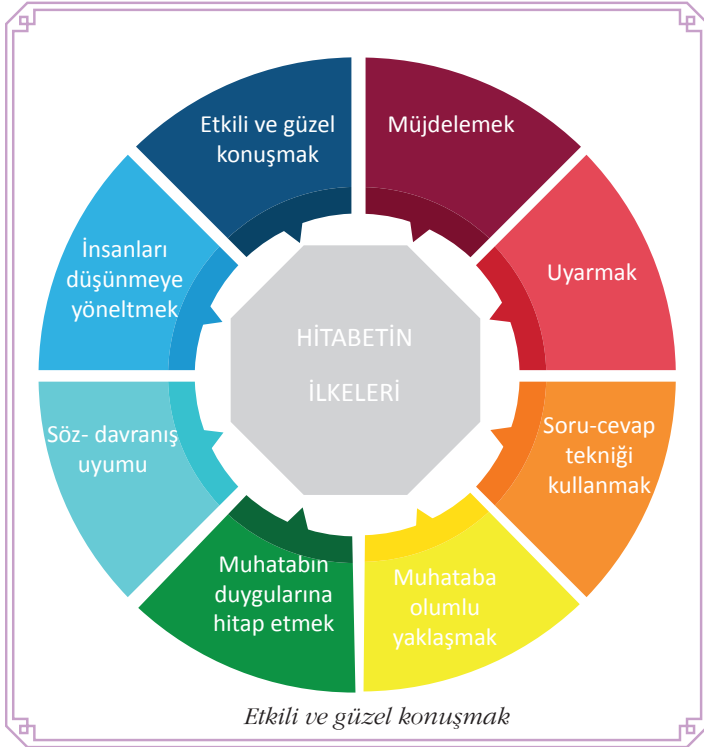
HİTABETİN İLKELERİ

Müjdelemek

Uyarmak

Soru-cevap tekniği kullanmak

Muhataba olumlu yaklaşmak

Muhatabın duygularına hitap etmek

Söz- davranış uyumu

İnsanları düşünmeye yöneltmek

Etkili ve güzel konuşmak

Etkili ve güzel konuşmak